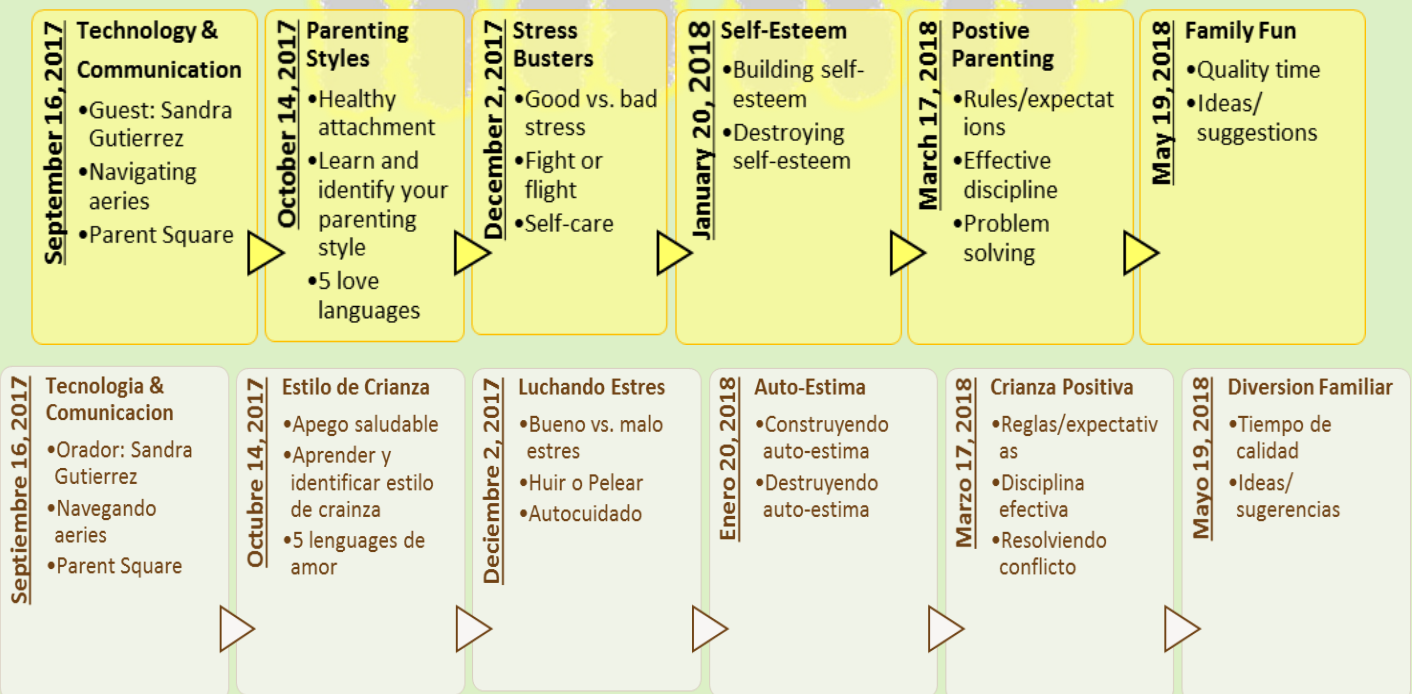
September 16, 2017
Technology & Communication
•Guest: Sandra Gutierrez
•Navigating aeries
•Parent Square

October 14, 2017
Parenting Styles
•Healthy attachment
•Learn and identify your parenting style
•5 love languages

December 2, 2017
Stress Busters
•Good vs. bad stress
•Fight or flight
•Self-care

January 20, 2018
Self-Esteem
•Building self-esteem
•Destroying self-esteem

March 17, 2018
Postive Parenting
•Rules/expectations
•Effective discipline
•Problem solving

May 19, 2018
Family Fun
•Quality time
•Ideas/ suggestions

Septiembre 16, 2017
Tecnologia & Comunicacion
•Orador: Sandra Gutierrez
•Navegando aeries
•Parent Square

Octubre 14, 2017
Estilo de Crianza
•Apego saludable
•Aprender y identificar estilo de crainza
•5 lenguages de amor

Deciembre 2, 2017
Luchando Estres
•Bueno vs. malo estres
•Huir o Pelear
•Autocuidado

Enero 20, 2018
Auto-Estima
•Construyendo auto-estima
•Destruyendo auto-estima

Marzo 17, 2018
Crianza Positiva
•Reglas/expectativas
•Disciplina efectiva
•Resolviendo conflicto

Mayo 19, 2018
Diversion Familiar
•Tiempo de calidad
•Ideas/ sugerencias